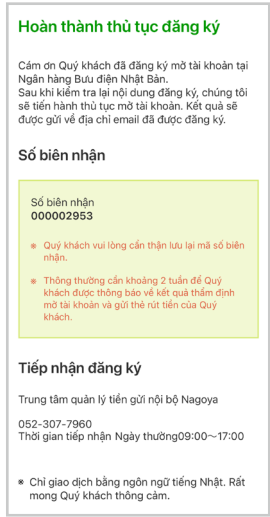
Hoàn thành thủ tục đăng ký

Cám ơn Quý khách đã đăng ký mở tài khoản tại Ngân hàng Bưu điện Nhật Bản.
Sau khi kiểm tra lại nội dung đăng ký, chúng tôi sẽ tiến hành thủ tục mở tài khoản. Kết quả sẽ được gửi về địa chỉ email đã được đăng ký.

Số biên nhận

Số biên nhận
000002953

※ Quý khách vui lòng cẩn thận lưu lại mã số biên nhận.

※ Thông thường cần khoảng 2 tuần để Quý khách được thông báo về kết quả thẩm định mở tài khoản và gửi thẻ rút tiền của Quý khách.

Tiếp nhận đăng ký

Trung tâm quản lý tiền gửi nội bộ Nagoya

052-307-7960
Thời gian tiếp nhận Ngày thường09:00～17:00

※ Chỉ giao dịch bằng ngôn ngữ tiếng Nhật. Rất mong Quý khách thông cảm.